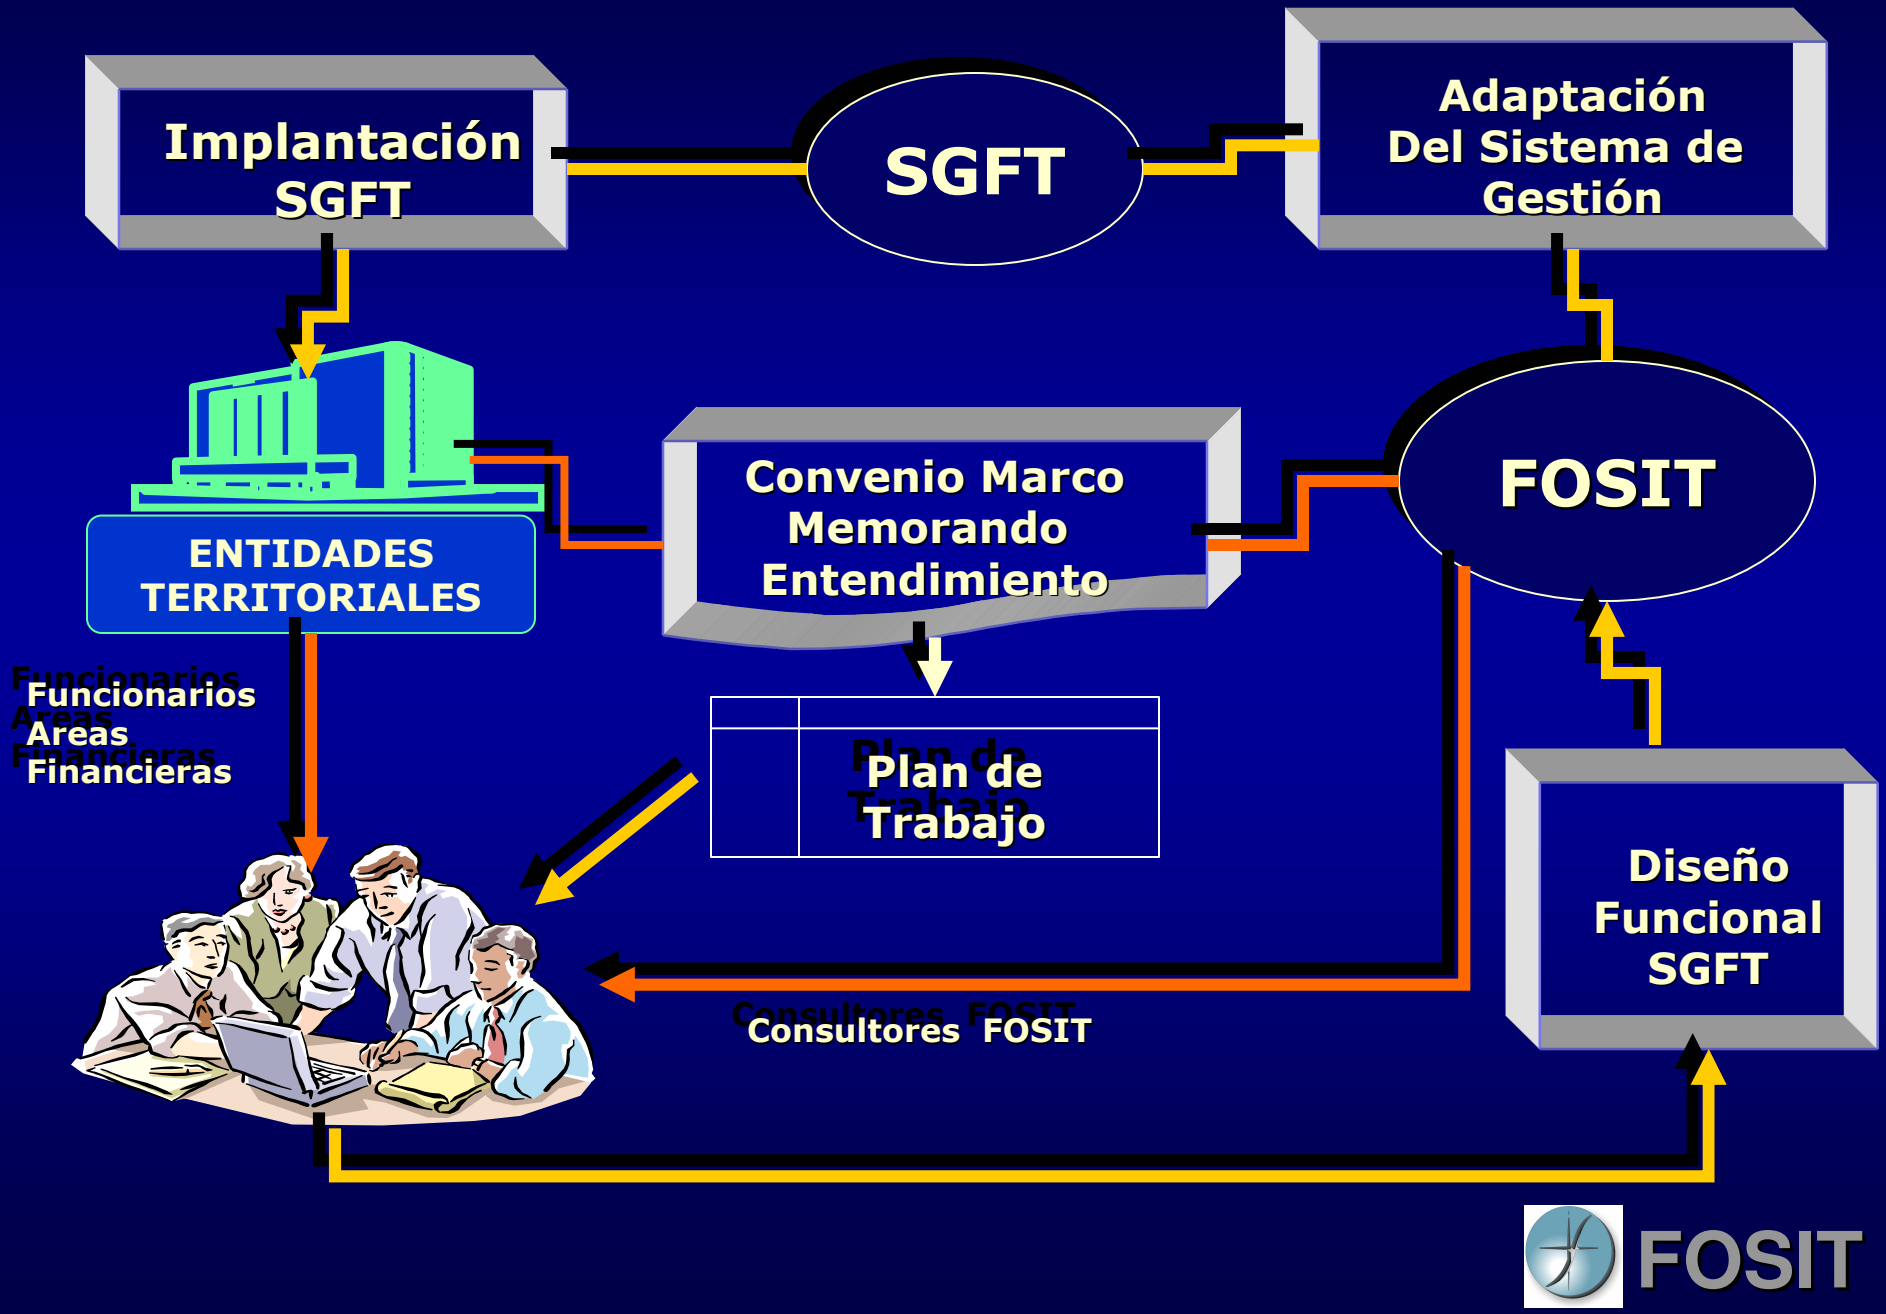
Implantación SGFT

SGFT

Adaptación Del Sistema de Gestión

ENTIDADES TERRITORIALES

Convenio Marco Memorando Entendimiento

FOSIT

Funcionarios Areas Financieras

Plan de Trabajo

Diseño Funcional SGFT

Consultores FOSIT

FOSIT